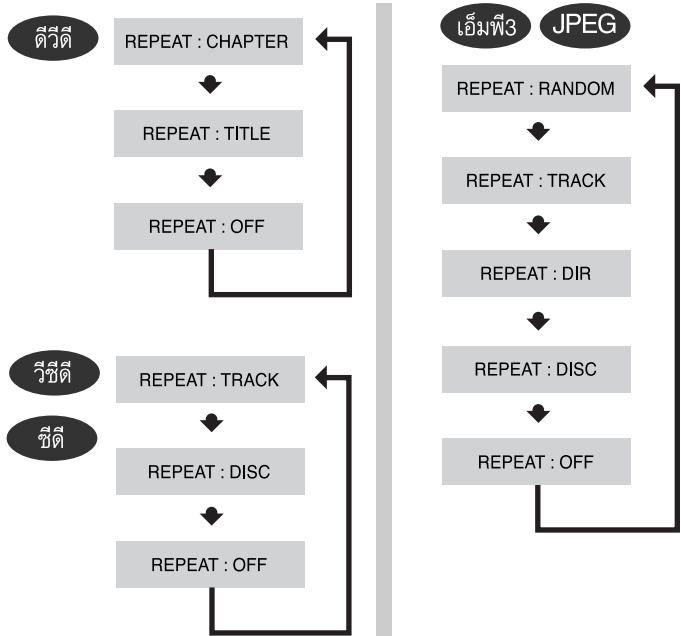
ดีวีดี

REPEAT : CHAPTER

REPEAT : TITLE

REPEAT : OFF

วีซีดี

ซีดี

REPEAT : TRACK

REPEAT : DISC

REPEAT : OFF

เอ็มพี3 JPEG

REPEAT : RANDOM

REPEAT : TRACK

REPEAT : DIR

REPEAT : DISC

REPEAT : OFF